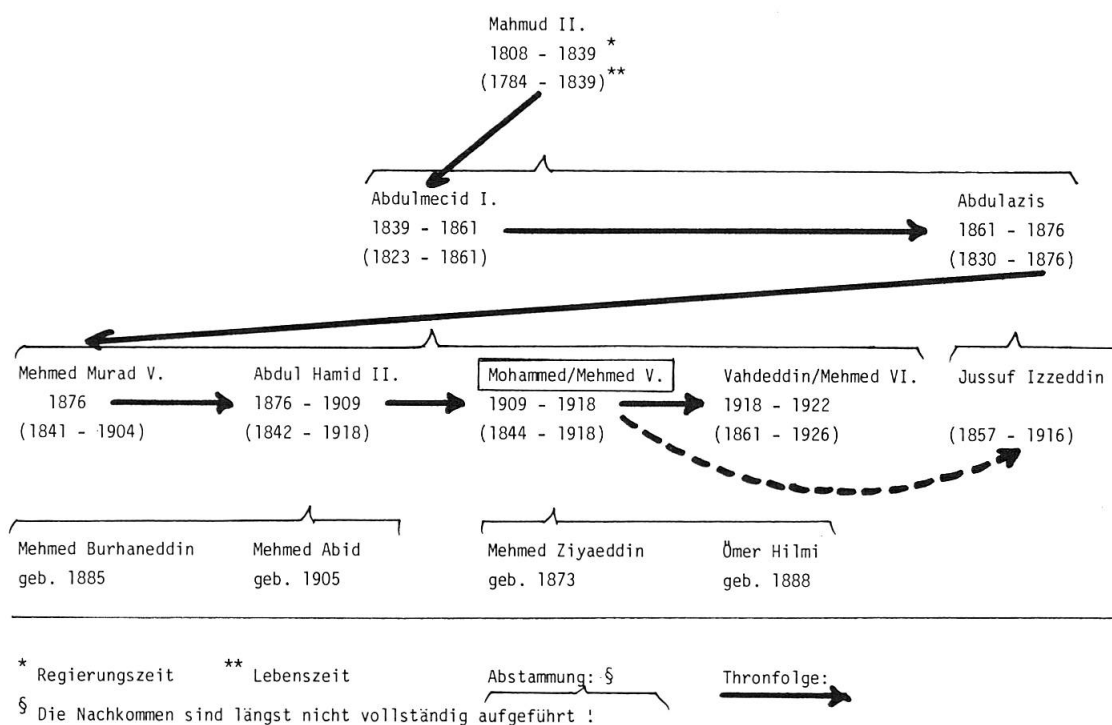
Mahmud II.
1808 - 1839 *
(1784 - 1839)**

Abdulmecid I.
1839 - 1861
(1823 - 1861)

Abdulazis
1861 - 1876
(1830 - 1876)

Mehmed Murad V.
1876
(1841 - 1904)

Abdul Hamid II.
1876 - 1909
(1842 - 1918)

Mohammed/Mehmed V.
1909 - 1918
(1844 - 1918)

Vahdeddin/Mehmed VI.
1918 - 1922
(1861 - 1926)

Jussuf Izzeddin
(1857 - 1916)

Mehmed Burhaneddin
geb. 1885

Mehmed Abid
geb. 1905

Mehmed Ziyaeddin
geb. 1873

Ömer Hilmi
geb. 1888

* Regierungszeit ** Lebenszeit Abstammung: § Thronfolge:

§ Die Nachkommen sind längst nicht vollständig aufgeführt !